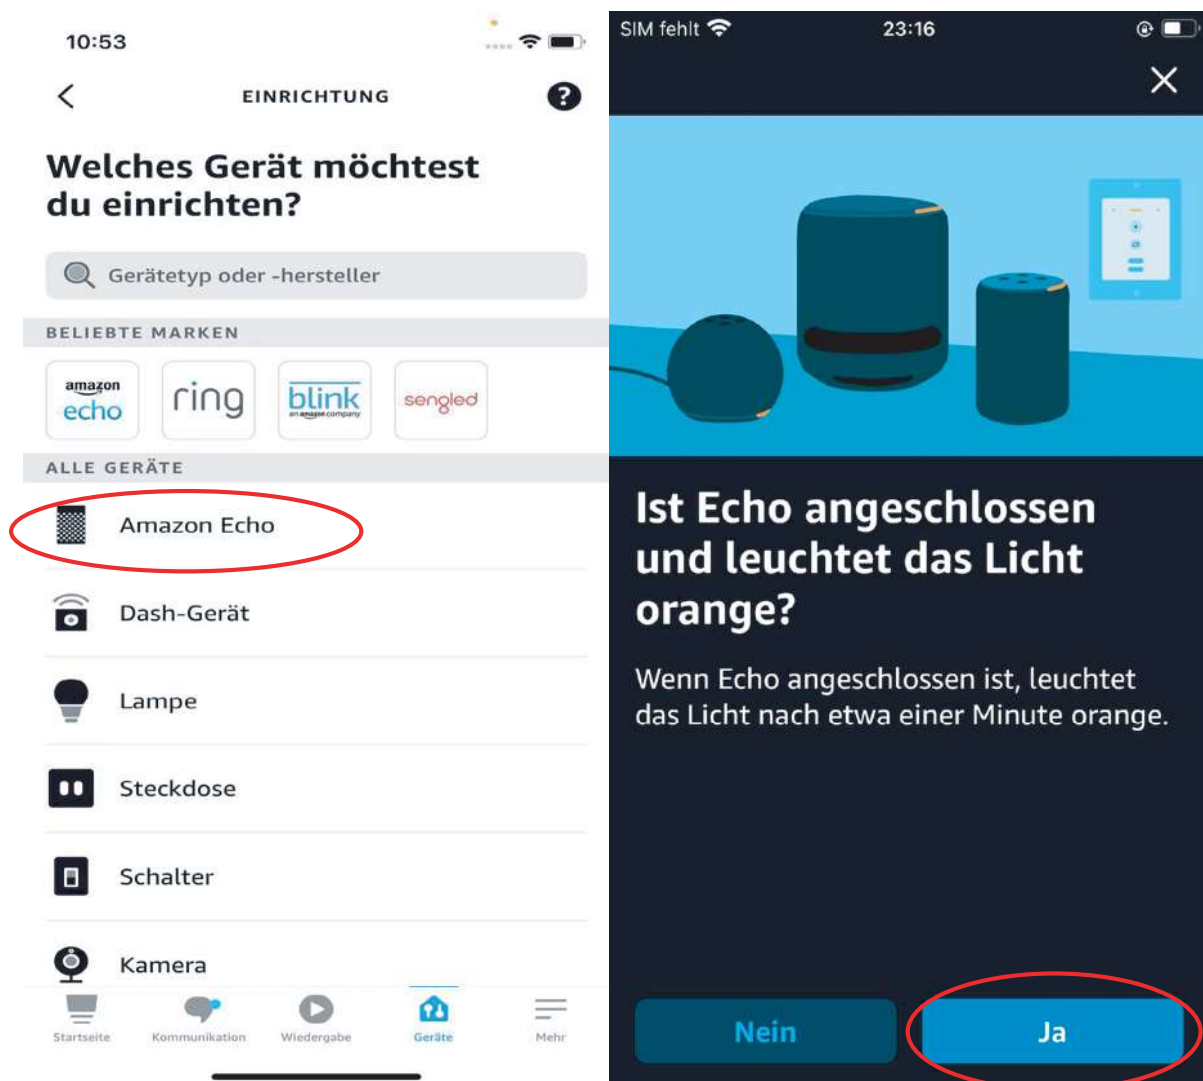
10:53

EINRICHTUNG

Welches Gerät möchtest du einrichten?

Gerätetyp oder -hersteller

BELIEBTE MARKEN

amazon echo

ring

blink an amazon company

sengled

ALLE GERÄTE

Amazon Echo

Dash-Gerät

Lampe

Steckdose

Schalter

Kamera

Startseite

Kommunikation

Wiedergabe

Geräte

Mehr

SIM fehlt

23:16

Ist Echo angeschlossen und leuchtet das Licht orange?

Wenn Echo angeschlossen ist, leuchtet das Licht nach etwa einer Minute orange.

Nein

Ja